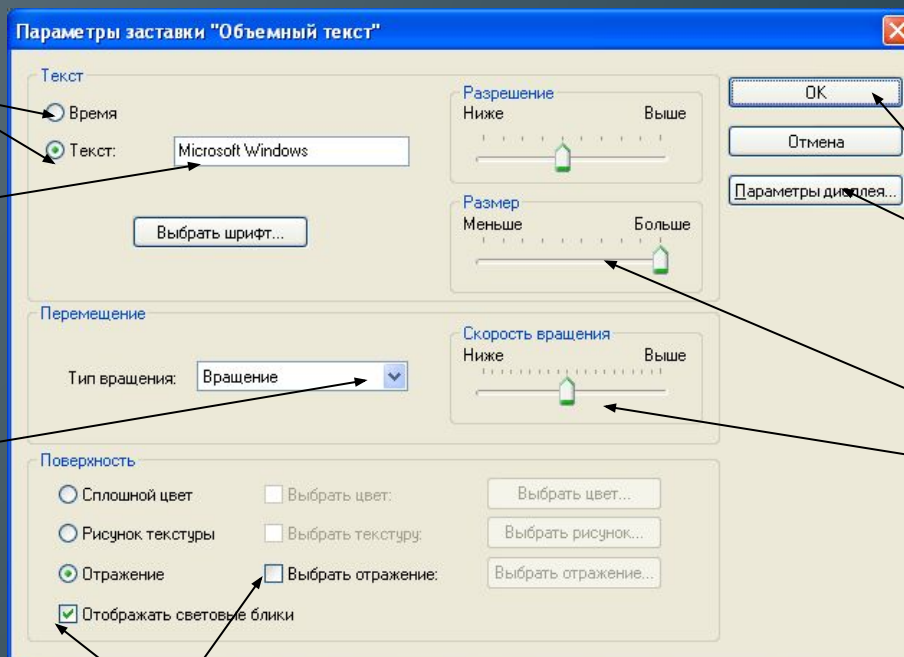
Параметры заставки "Объемный текст"

Текст
Время
Текст: Microsoft Windows
Выбрать шрифт...

Разрешение
Ниже Выше

Размер
Меньше Больше

OK
Отмена
Параметры дисплея...

Перемещение
Тип вращения: Вращение

Скорость вращения
Ниже Выше

Поверхность
Сплошной цвет
Выбрать цвет:
Выбрать цвет...
Рисунок текстуры
Выбрать текстуру:
Выбрать рисунок...
Отражение
Выбрать отражение:
Выбрать отражение...
Отображать световые блики